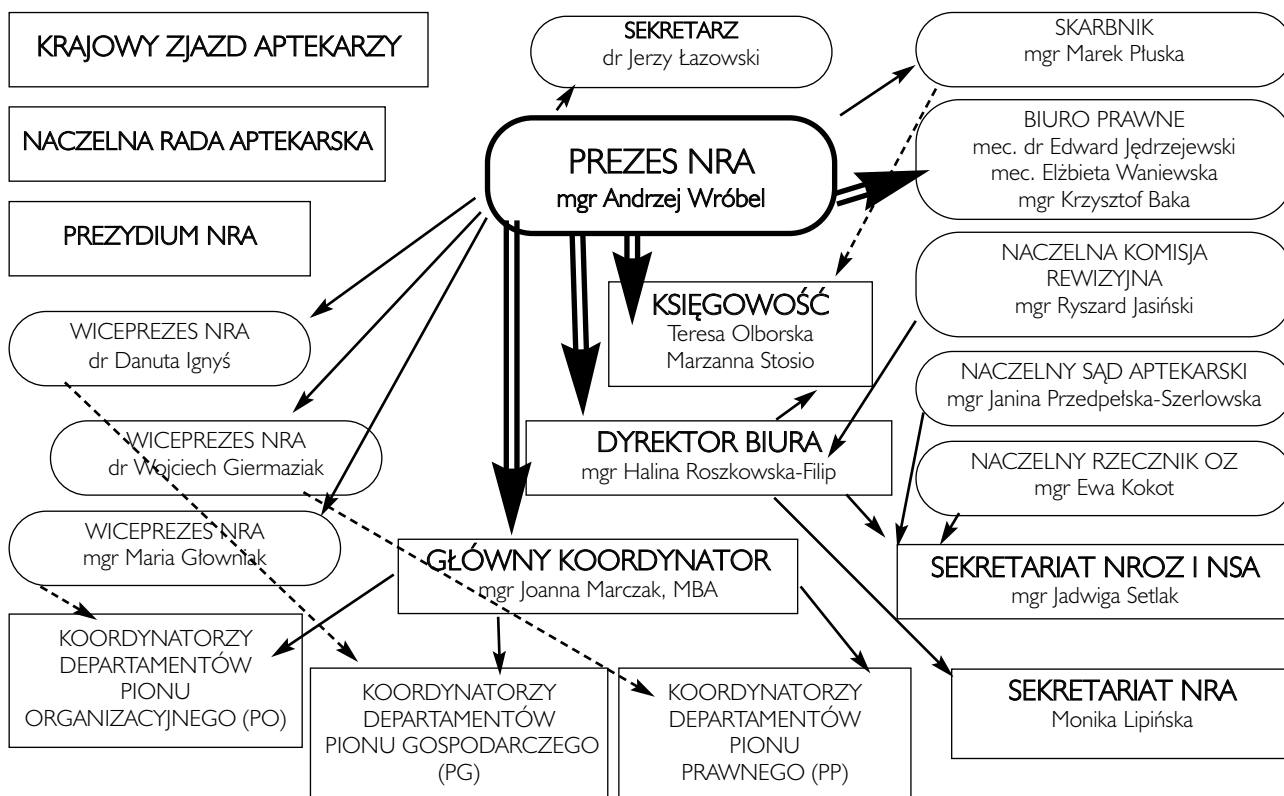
KRAJOWY ZJAZD APTEKARZY

NACZELNA RADA APTEKARSKA

PREZYDIUM NRA

SEKRETARZ
dr Jerzy Łazowski

SKARBNIK
mgr Marek Płuska

PREZES NRA
mgr Andrzej Wróbel

BIURO PRAWNE
mec. dr Edward Jędrzejewski
mec. Elżbieta Waniewska
mgr Krzysztof Baka

NACZELNA KOMISJA REWIZYJNA
mgr Ryszard Jasiński

KSIĘGOWOŚĆ
Teresa Olborska
Marzanna Stosio

WICEPREZES NRA
dr Danuta Ignyś

NACZELNY SĄD APTEKARSKI
mgr Janina Przedpełska-Szerlowska

WICEPREZES NRA
dr Wojciech Giermaziak

DYREKTOR BIURA
mgr Halina Roszkowska-Filip

NACZELNY RZECZNIK OZ
mgr Ewa Kokot

WICEPREZES NRA
mgr Maria Głowniak

GŁÓWNY KOORDYNATOR
mgr Joanna Marczak, MBA

SEKRETARIAT NROZ I NSA
mgr Jadwiga Setlak

KOORDYNATORZY DEPARTAMENTÓW PIONU ORGANIZACYJNEGO (PO)

KOORDYNATORZY DEPARTAMENTÓW PIONU GOSPODARCZEGO (PG)

KOORDYNATORZY DEPARTAMENTÓW PIONU PRAWNEGO (PP)

SEKRETARIAT NRA
Monika Lipińska